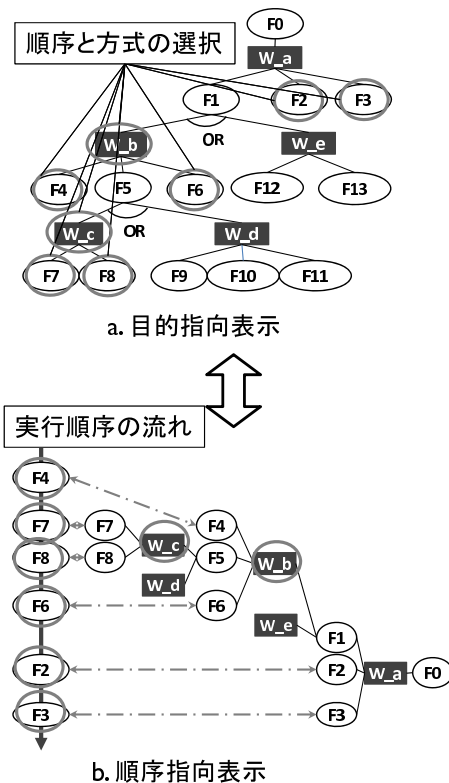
順序と方式の選択

F0
W_a
F1
F2
F3
OR
W_b
W_e
F4
F5
F6
F12
F13
W_c
OR
W_d
F7
F8
F9
F10
F11

a. 目的指向表示

実行順序の流れ

F4
F7
F7
F4
F8
F8
W_c
F5
W_b
W_d
F6
F6
W_e
F1
F2
F2
W_a
F0
F3
F3

b. 順序指向表示